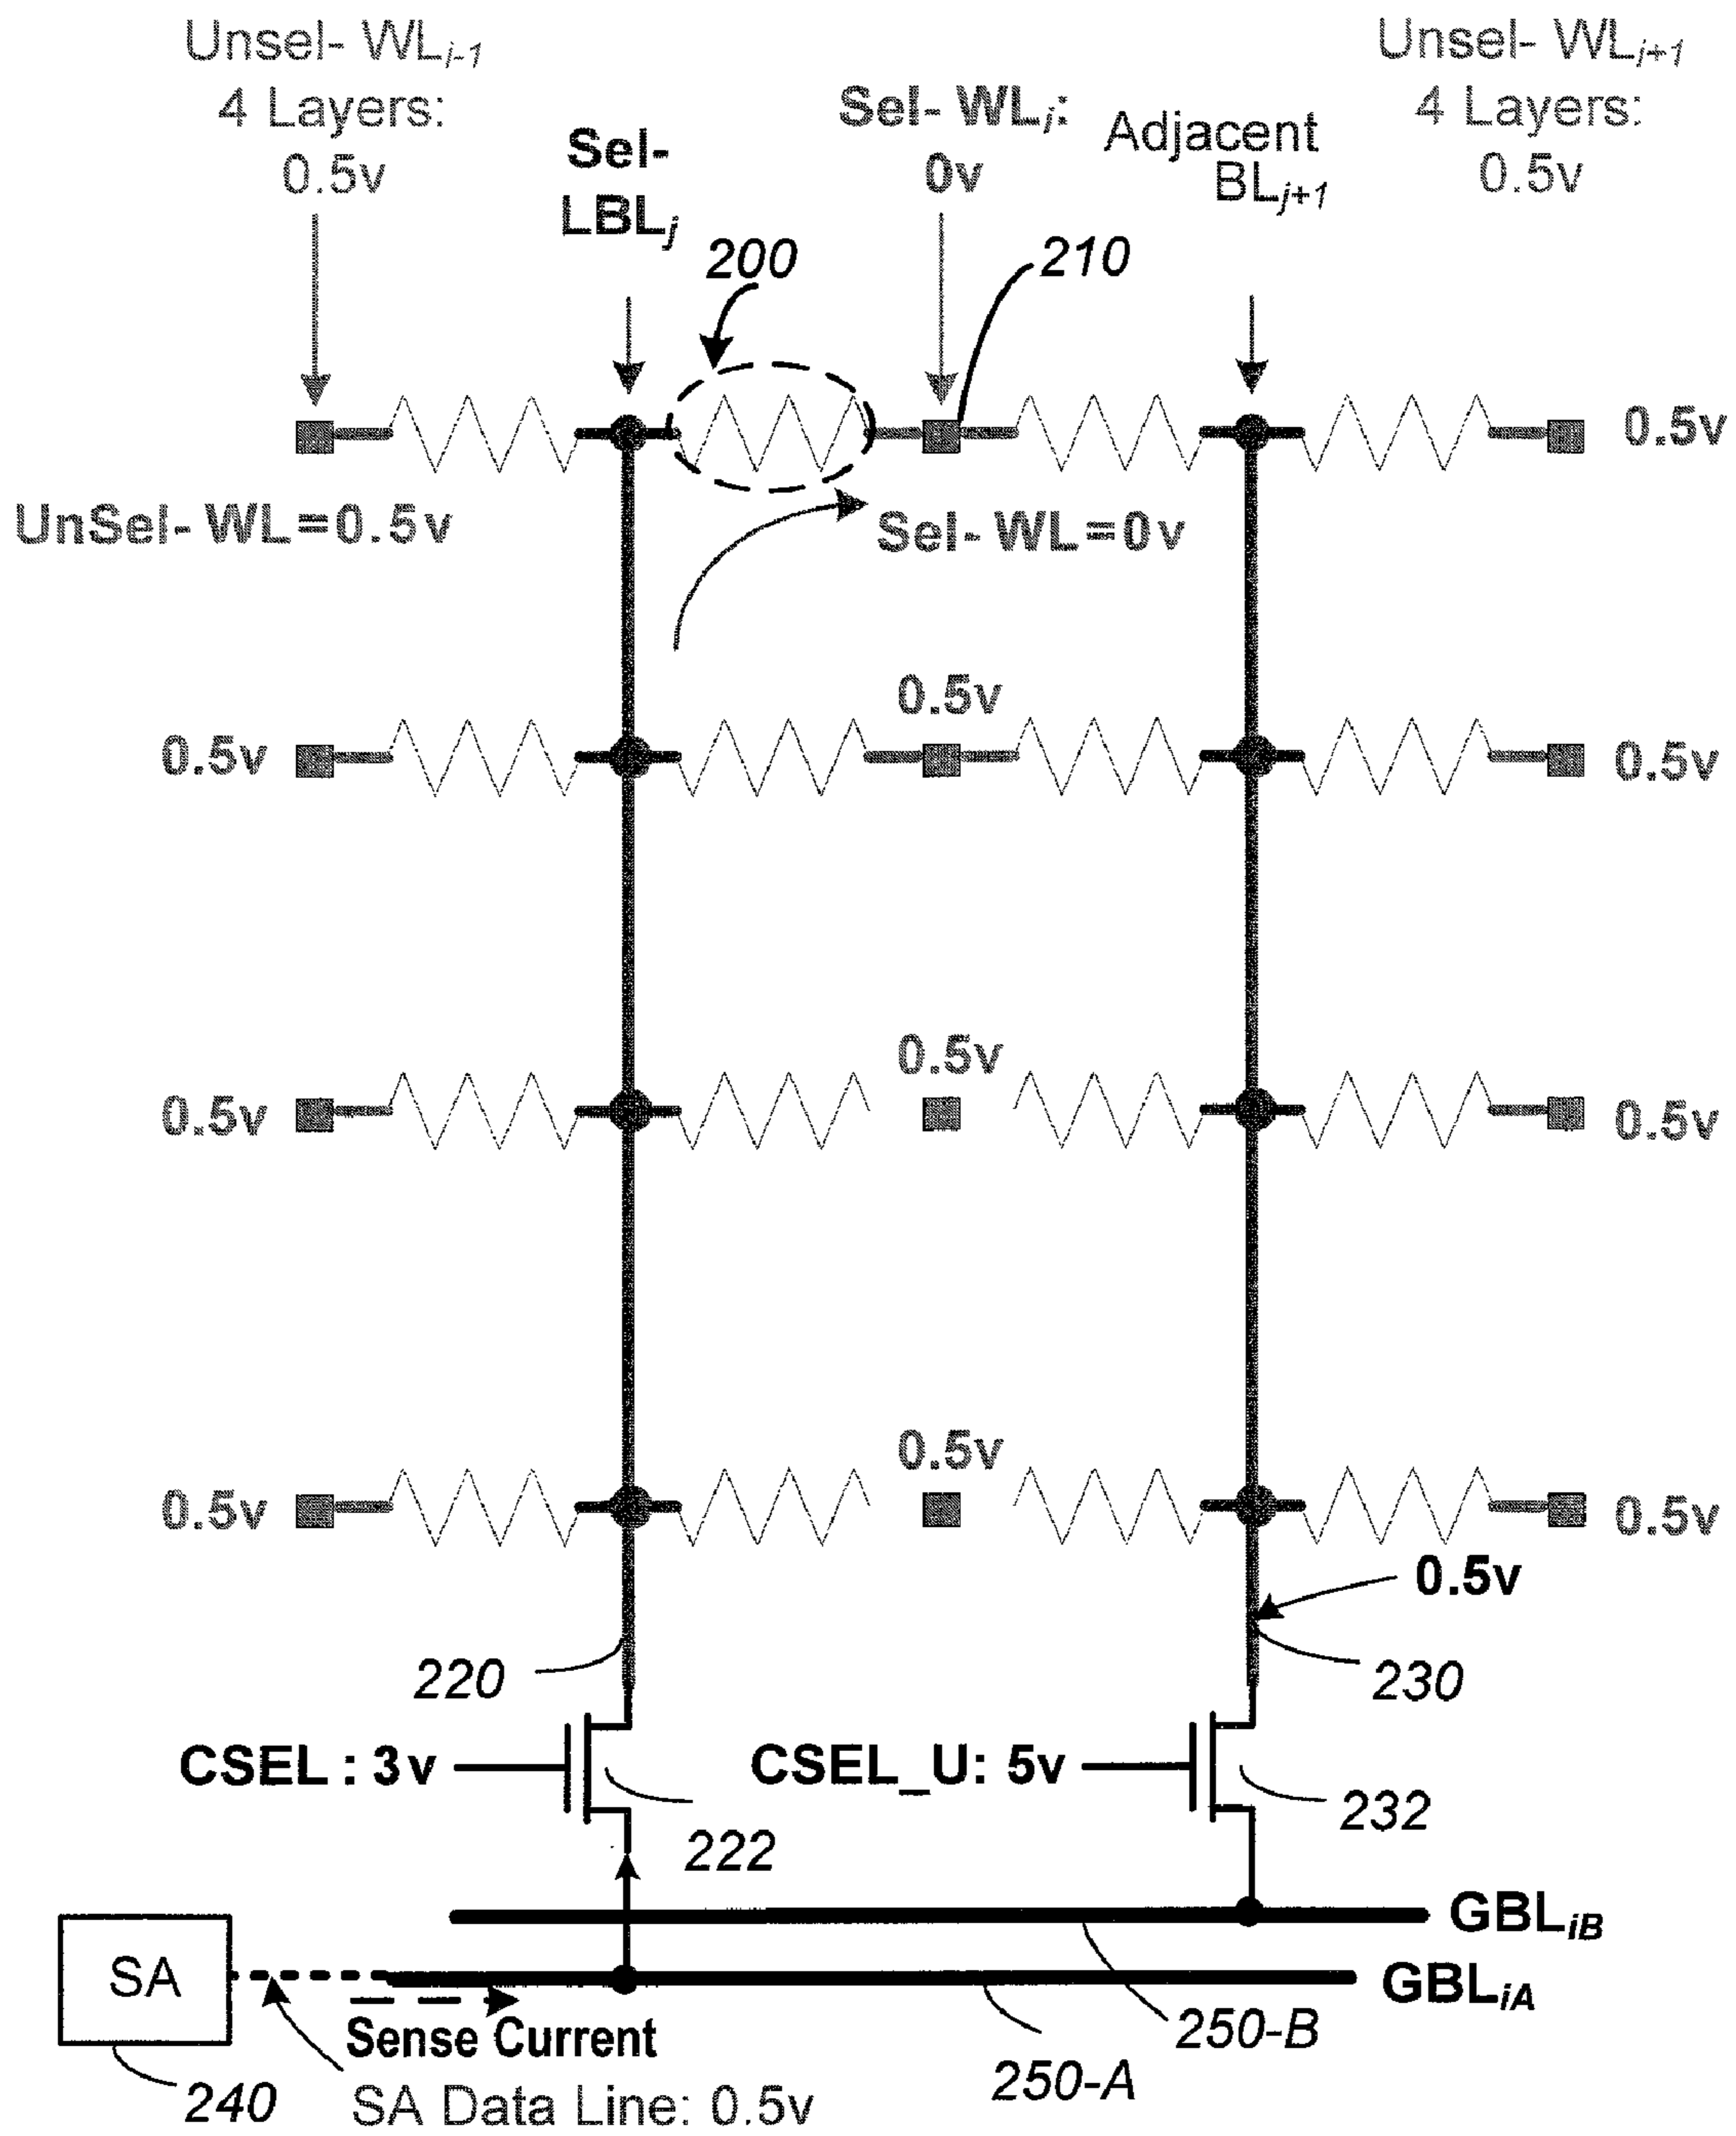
Unsel- $WL_{j-1}$
4 Layers:
0.5v

Sel-
$LBL_j$

200

Sel- $WL_j$:
0v

Adjacent
$BL_{j+1}$

210

Unsel- $WL_{j+1}$
4 Layers:
0.5v

0.5v

UnSel- WL=0.5v

Sel- WL=0v

0.5v
0.5v
0.5v

0.5v
0.5v
0.5v

0.5v
0.5v
0.5v

0.5v

220

230

CSEL : 3v

CSEL_U: 5v

222

232

$GBL_{iB}$

SA

$GBL_{iA}$

Sense Current

250-B

250-A

240

SA Data Line: 0.5v